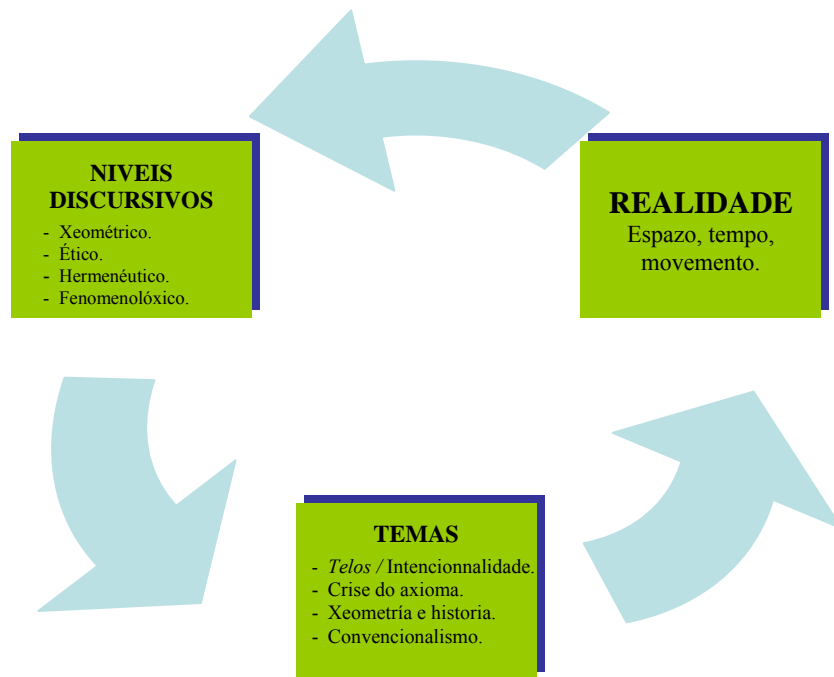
NIVEIS DISCURSIVOS
- Xeométrico.
- Ético.
- Hermenéutico.
- Fenomenolóxico.

REALIDADE
Espazo, tempo, movemento.

TEMAS
- Telos / Intencionnalidade.
- Crise do axioma.
- Xeometría e historia.
- Convencionalismo.